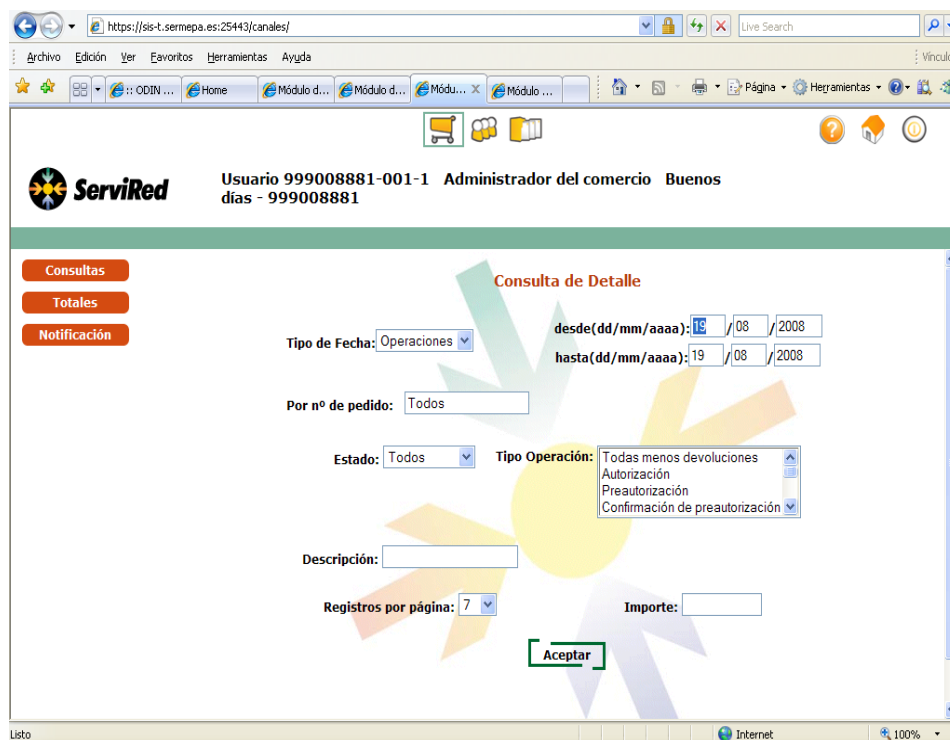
https://sis-t.sermepa.es:25443/canales/

Live Search

Archivo Edición Ver Favoritos Herramientas Ayuda

Vincul

:: ODIN ... Home Módulo d... Módulo d... Módu... Módulo ...

Página Herramientas

ServiRed

Usuario 999008881-001-1 Administrador del comercio Buenos días - 999008881

Consultas
Totales
Notificación

Consulta de Detalle

Tipo de Fecha: Operaciones

desde(dd/mm/aaaa): 19 / 08 / 2008
hasta(dd/mm/aaaa): 19 / 08 / 2008

Por nº de pedido: Todos

Estado: Todos

Tipo Operación: Todas menos devoluciones
Autorización
Preautorización
Confirmación de preautorización

Descripción:

Registros por página: 7

Importe:

Aceptar

Listo

Internet

100%